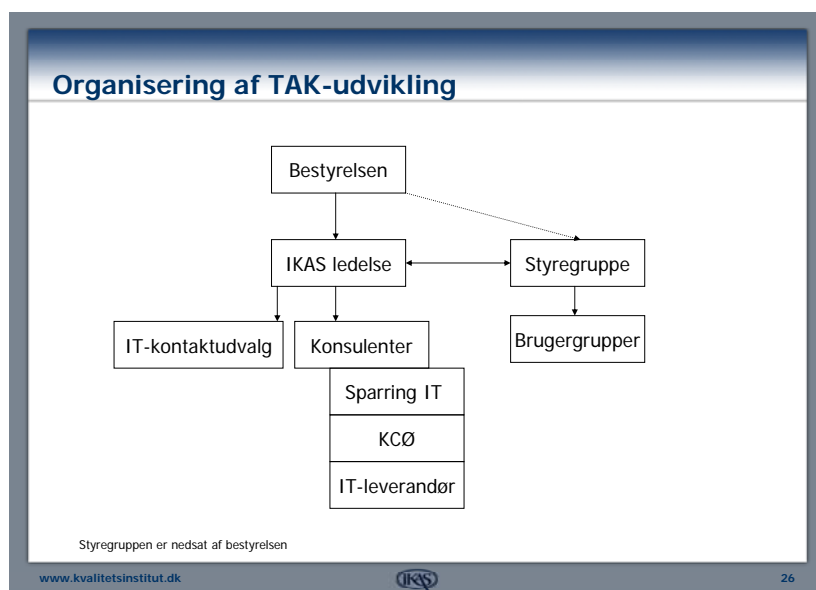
Organisering af TAK-udvikling

Bestyrelsen

IKAS ledelse

Styregruppe

IT-kontaktudvalg

Konsulenter

Brugergrupper

Sparring IT

KCØ

IT-leverandør

Styregruppen er nedsat af bestyrelsen

www.kvalitetsinstitut.dk

IKAS

26